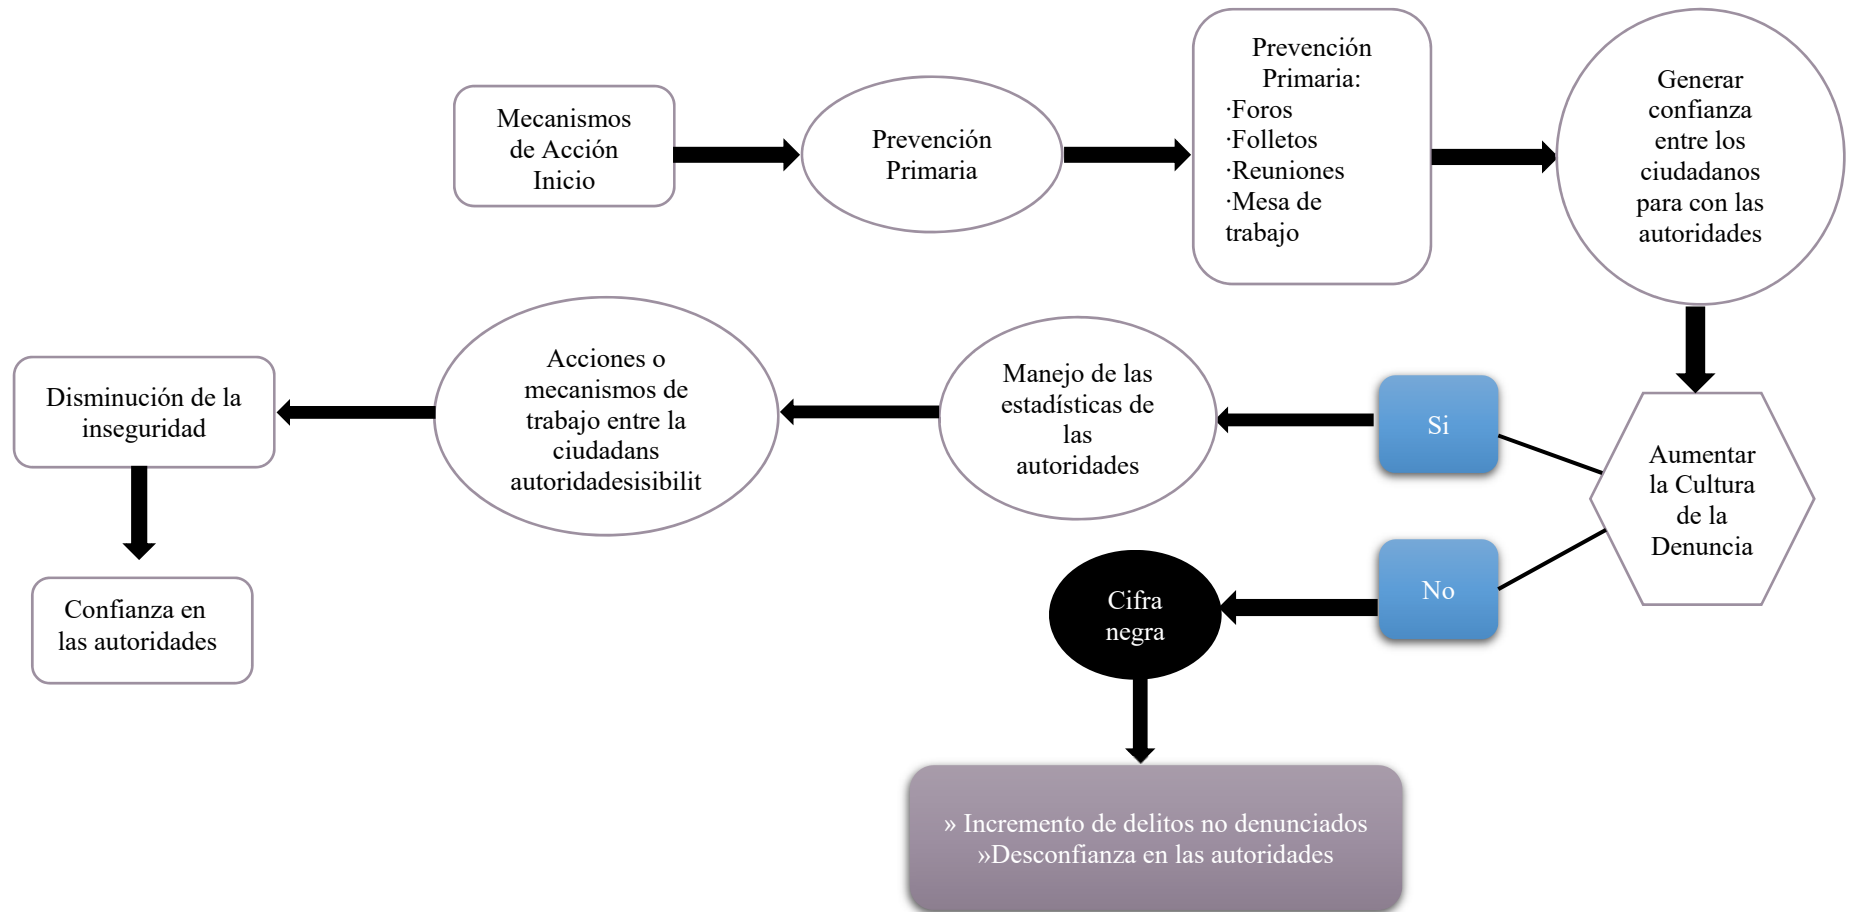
Mecanismos de Acción Inicio

Prevención Primaria

Prevención Primaria:
·Foros
·Folletos
·Reuniones
·Mesa de trabajo

Generar confianza entre los ciudadanos para con las autoridades

Aumentar la Cultura de la Denuncia

Si

No

Manejo de las estadísticas de las autoridades

Acciones o mecanismos de trabajo entre la ciudadans autoridadesisibilit

Disminución de la inseguridad

Confianza en las autoridades

Cifra negra

» Incremento de delitos no denunciados
»Desconfianza en las autoridades